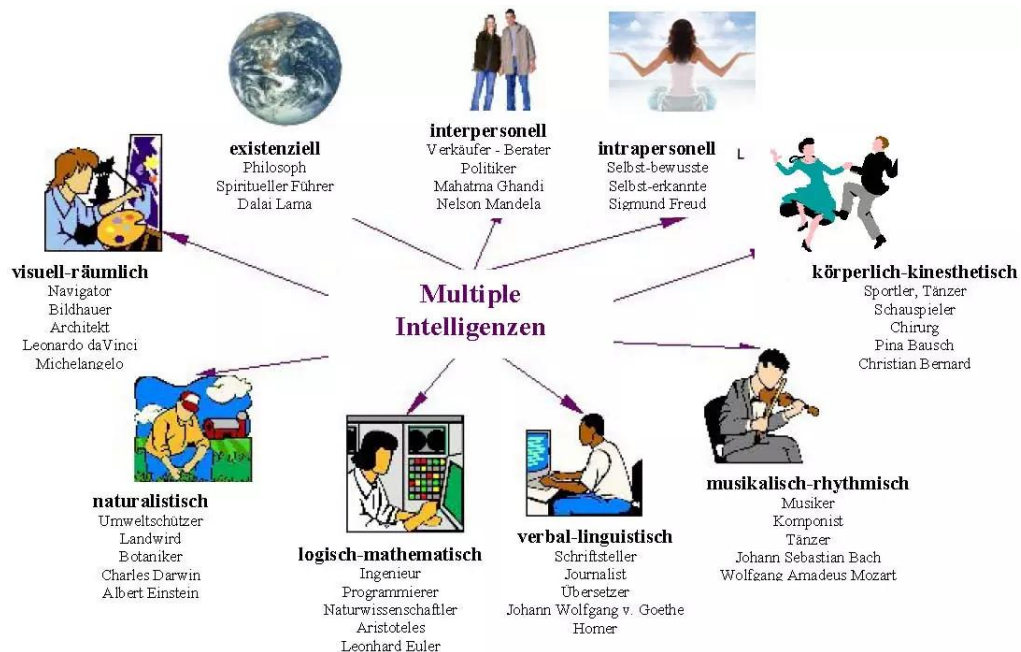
Multiple Intelligenzen

existenziell
Philosoph
Spiritueller Führer
Dalai Lama

interpersonell
Verkäufer - Berater
Politiker
Mahatma Ghandi
Nelson Mandela

intrapersonell
Selbst-bewusste
Selbst-erkannte
Sigmund Freud

L

visuell-räumlich
Navigator
Bildhauer
Architekt
Leonardo daVinci
Michelangelo

körperlich-kinesthetisch
Sportler, Tänzer
Schauspieler
Chirurg
Pina Bausch
Christian Bernard

naturalistisch
Umweltschützer
Landwird
Botaniker
Charles Darwin
Albert Einstein

logisch-mathematisch
Ingenieur
Programmierer
Naturwissenschaftler
Aristoteles
Leonhard Euler

verbal-linguistisch
Schriftsteller
Journalist
Übersetzer
Johann Wolfgang v. Goethe
Homer

musikalisch-rhythmisch
Musiker
Komponist
Tänzer
Johann Sebastian Bach
Wolfgang Amadeus Mozart